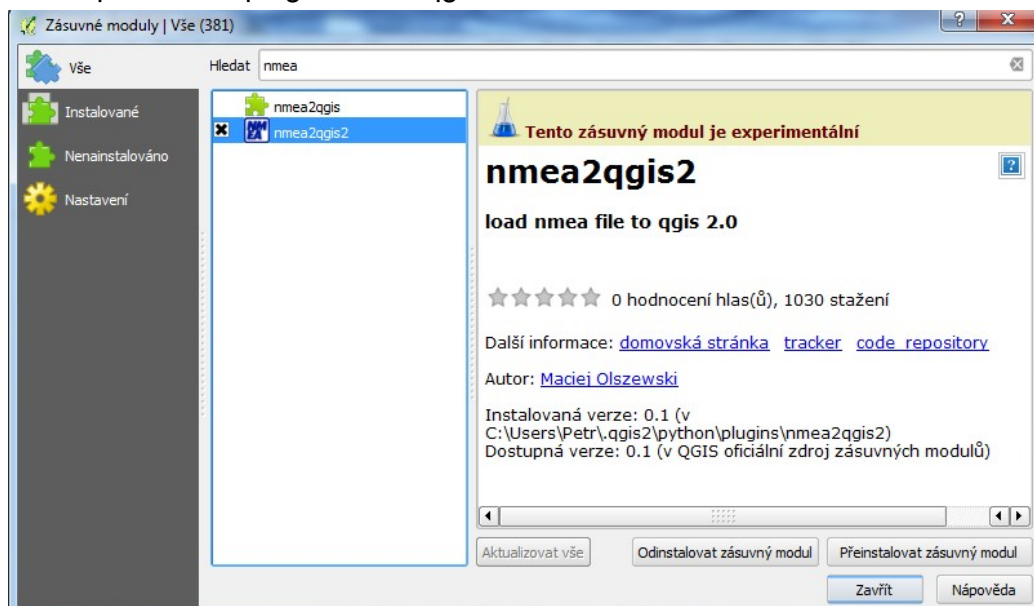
Zásuvné moduly | Vše (381)

Vše
Instalované
Nenainstalováno
Nastavení

Hledat nmea

nmea2qgis
nmea2qgis2

Tento zásuvný modul je experimentální

nmea2qgis2

load nmea file to qgis 2.0

0 hodnocení hlas(ů), 1030 stažení

Další informace: domovská stránka tracker code repository

Autor: Maciej Olszewski

Instalovaná verze: 0.1 (v C:\Users\Petr\.qgis2\python\plugins\nmea2qgis2)
Dostupná verze: 0.1 (v QGIS oficiální zdroj zásuvných modulů)

Aktualizovat vše
Odinstalovat zásuvný modul
Přeinstalovat zásuvný modul
Zavřít
Nápověda